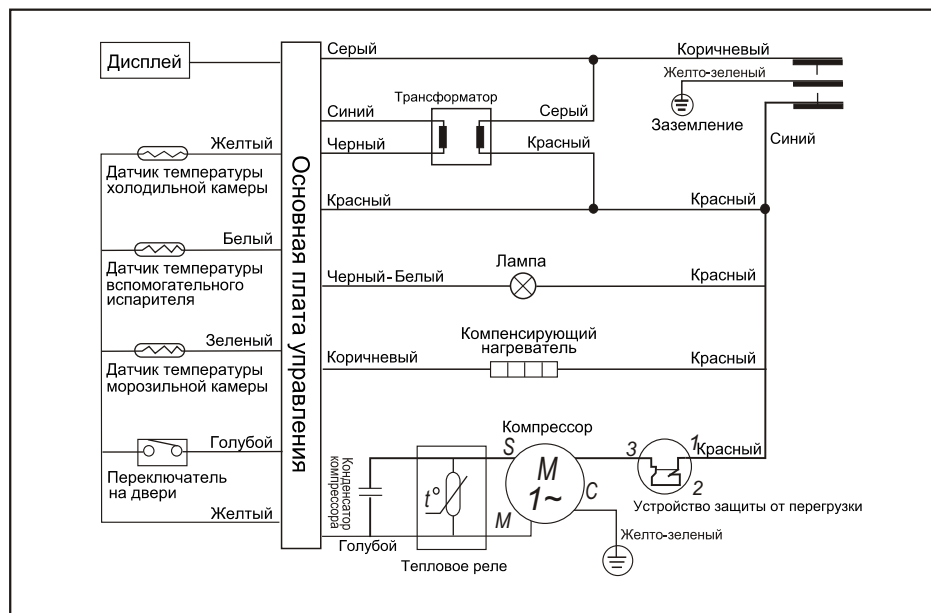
Дисплей

Основная плата управления

Желтый
Датчик температуры холодильной камеры

Белый
Датчик температуры вспомогательного испарителя

Зеленый
Датчик температуры морозильной камеры

Голубой
Переключатель на двери

Желтый

Серый
Синий
Трансформатор
Серый
Черный
Красный
Красный
Красный

Коричневый
Желто-зеленый
Заземление
Синий

Черный-Белый
Лампа
Красный

Компенсирующий нагреватель
Коричневый
Красный

Компрессор
S
M
1~
C
M
3
1
2
Красный
Устройство защиты от перегрузки
Желто-зеленый

Конденсатор компрессора
$t°$
Голубой
Тепловое реле